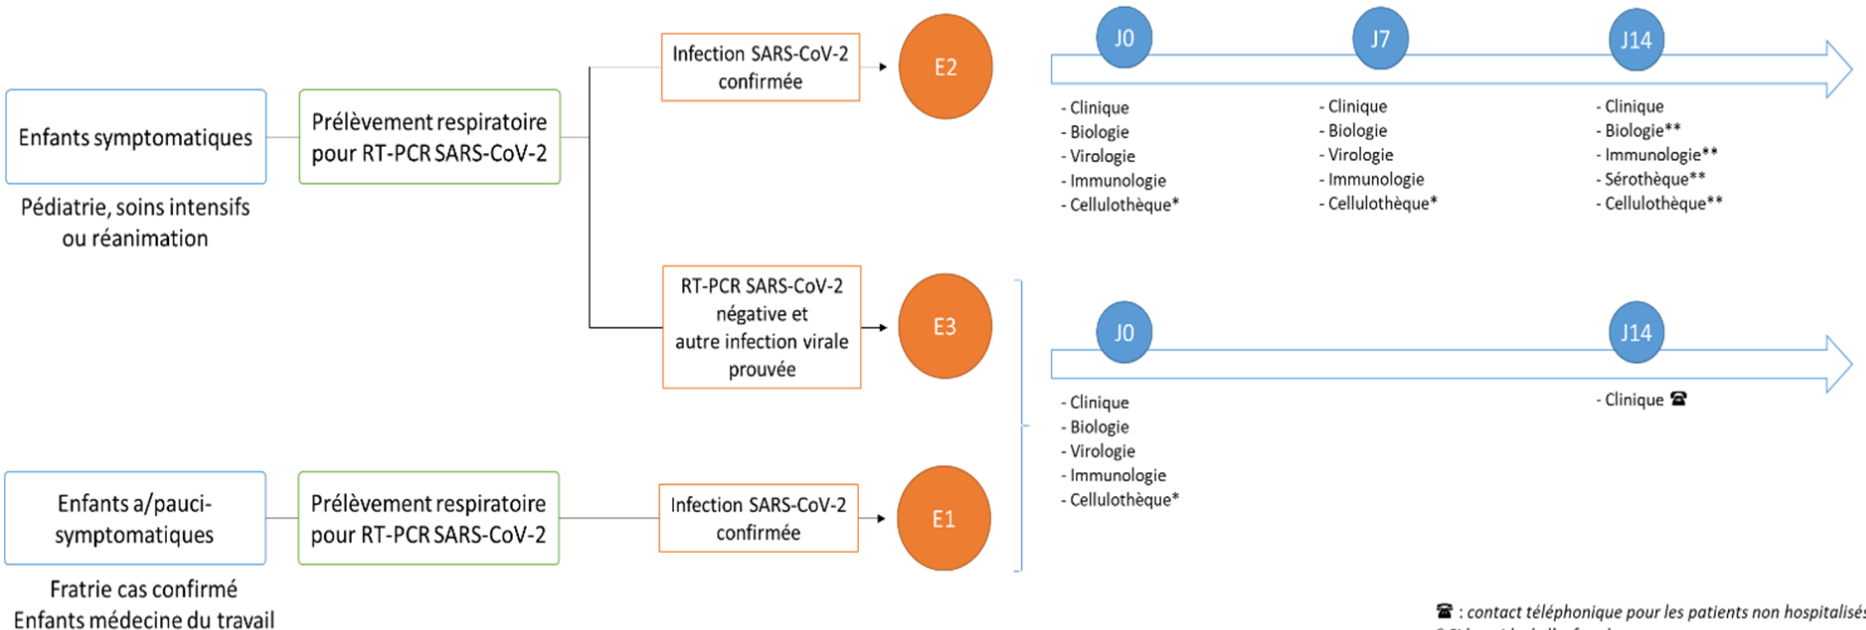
Enfants symptomatiques

Pédiatrie, soins intensifs ou réanimation

Prélèvement respiratoire pour RT-PCR SARS-CoV-2

Infection SARS-CoV-2 confirmée

E2

J0

J7

J14

- Clinique
- Biologie
- Virologie
- Immunologie
- Cellulothèque*

- Clinique
- Biologie
- Virologie
- Immunologie
- Cellulothèque*

- Clinique
- Biologie**
- Immunologie**
- Sérothèque**
- Cellulothèque**

RT-PCR SARS-CoV-2 négative et autre infection virale prouvée

E3

J0

J14

- Clinique
- Biologie
- Virologie
- Immunologie
- Cellulothèque*

- Clinique ☎

Enfants a/pauci-symptomatiques

Fratrie cas confirmé
Enfants médecine du travail

Prélèvement respiratoire pour RT-PCR SARS-CoV-2

Infection SARS-CoV-2 confirmée

E1

☎ : contact téléphonique pour les patients non hospitalisés
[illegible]